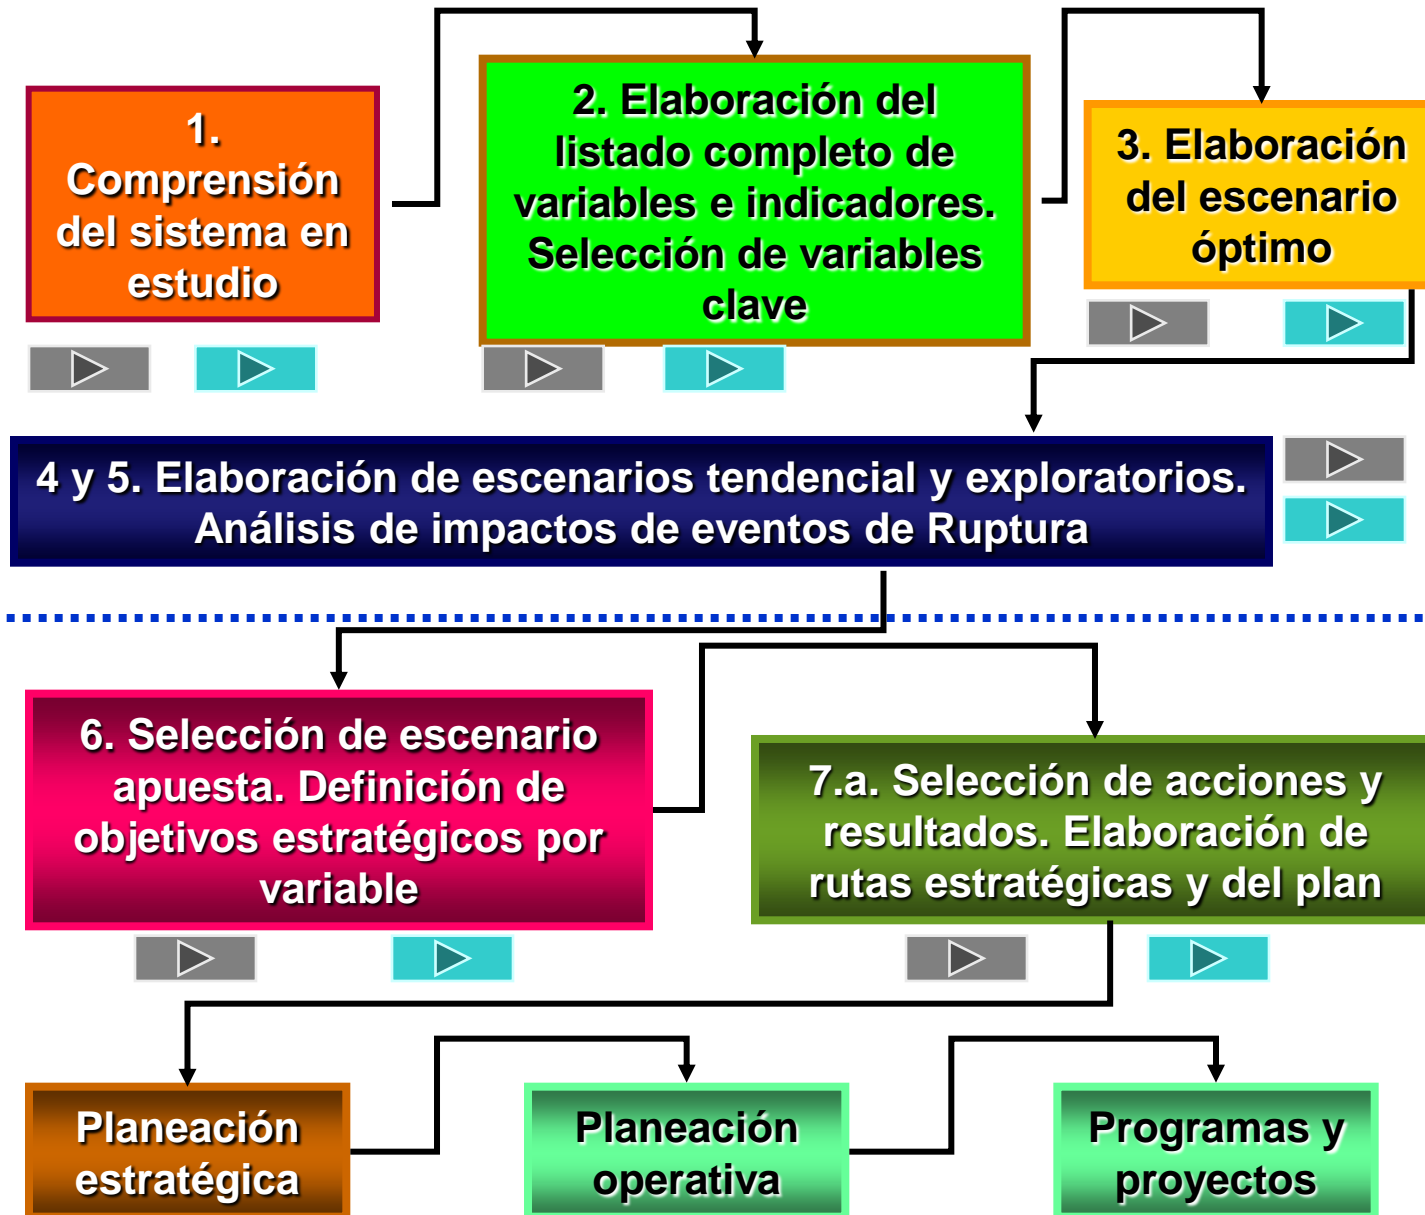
1. Comprensión del sistema en estudio

2. Elaboración del listado completo de variables e indicadores. Selección de variables clave

3. Elaboración del escenario óptimo

4 y 5. Elaboración de escenarios tendencial y exploratorios. Análisis de impactos de eventos de Ruptura

6. Selección de escenario apuesta. Definición de objetivos estratégicos por variable

7.a. Selección de acciones y resultados. Elaboración de rutas estratégicas y del plan

Planeación estratégica

Planeación operativa

Programas y proyectos